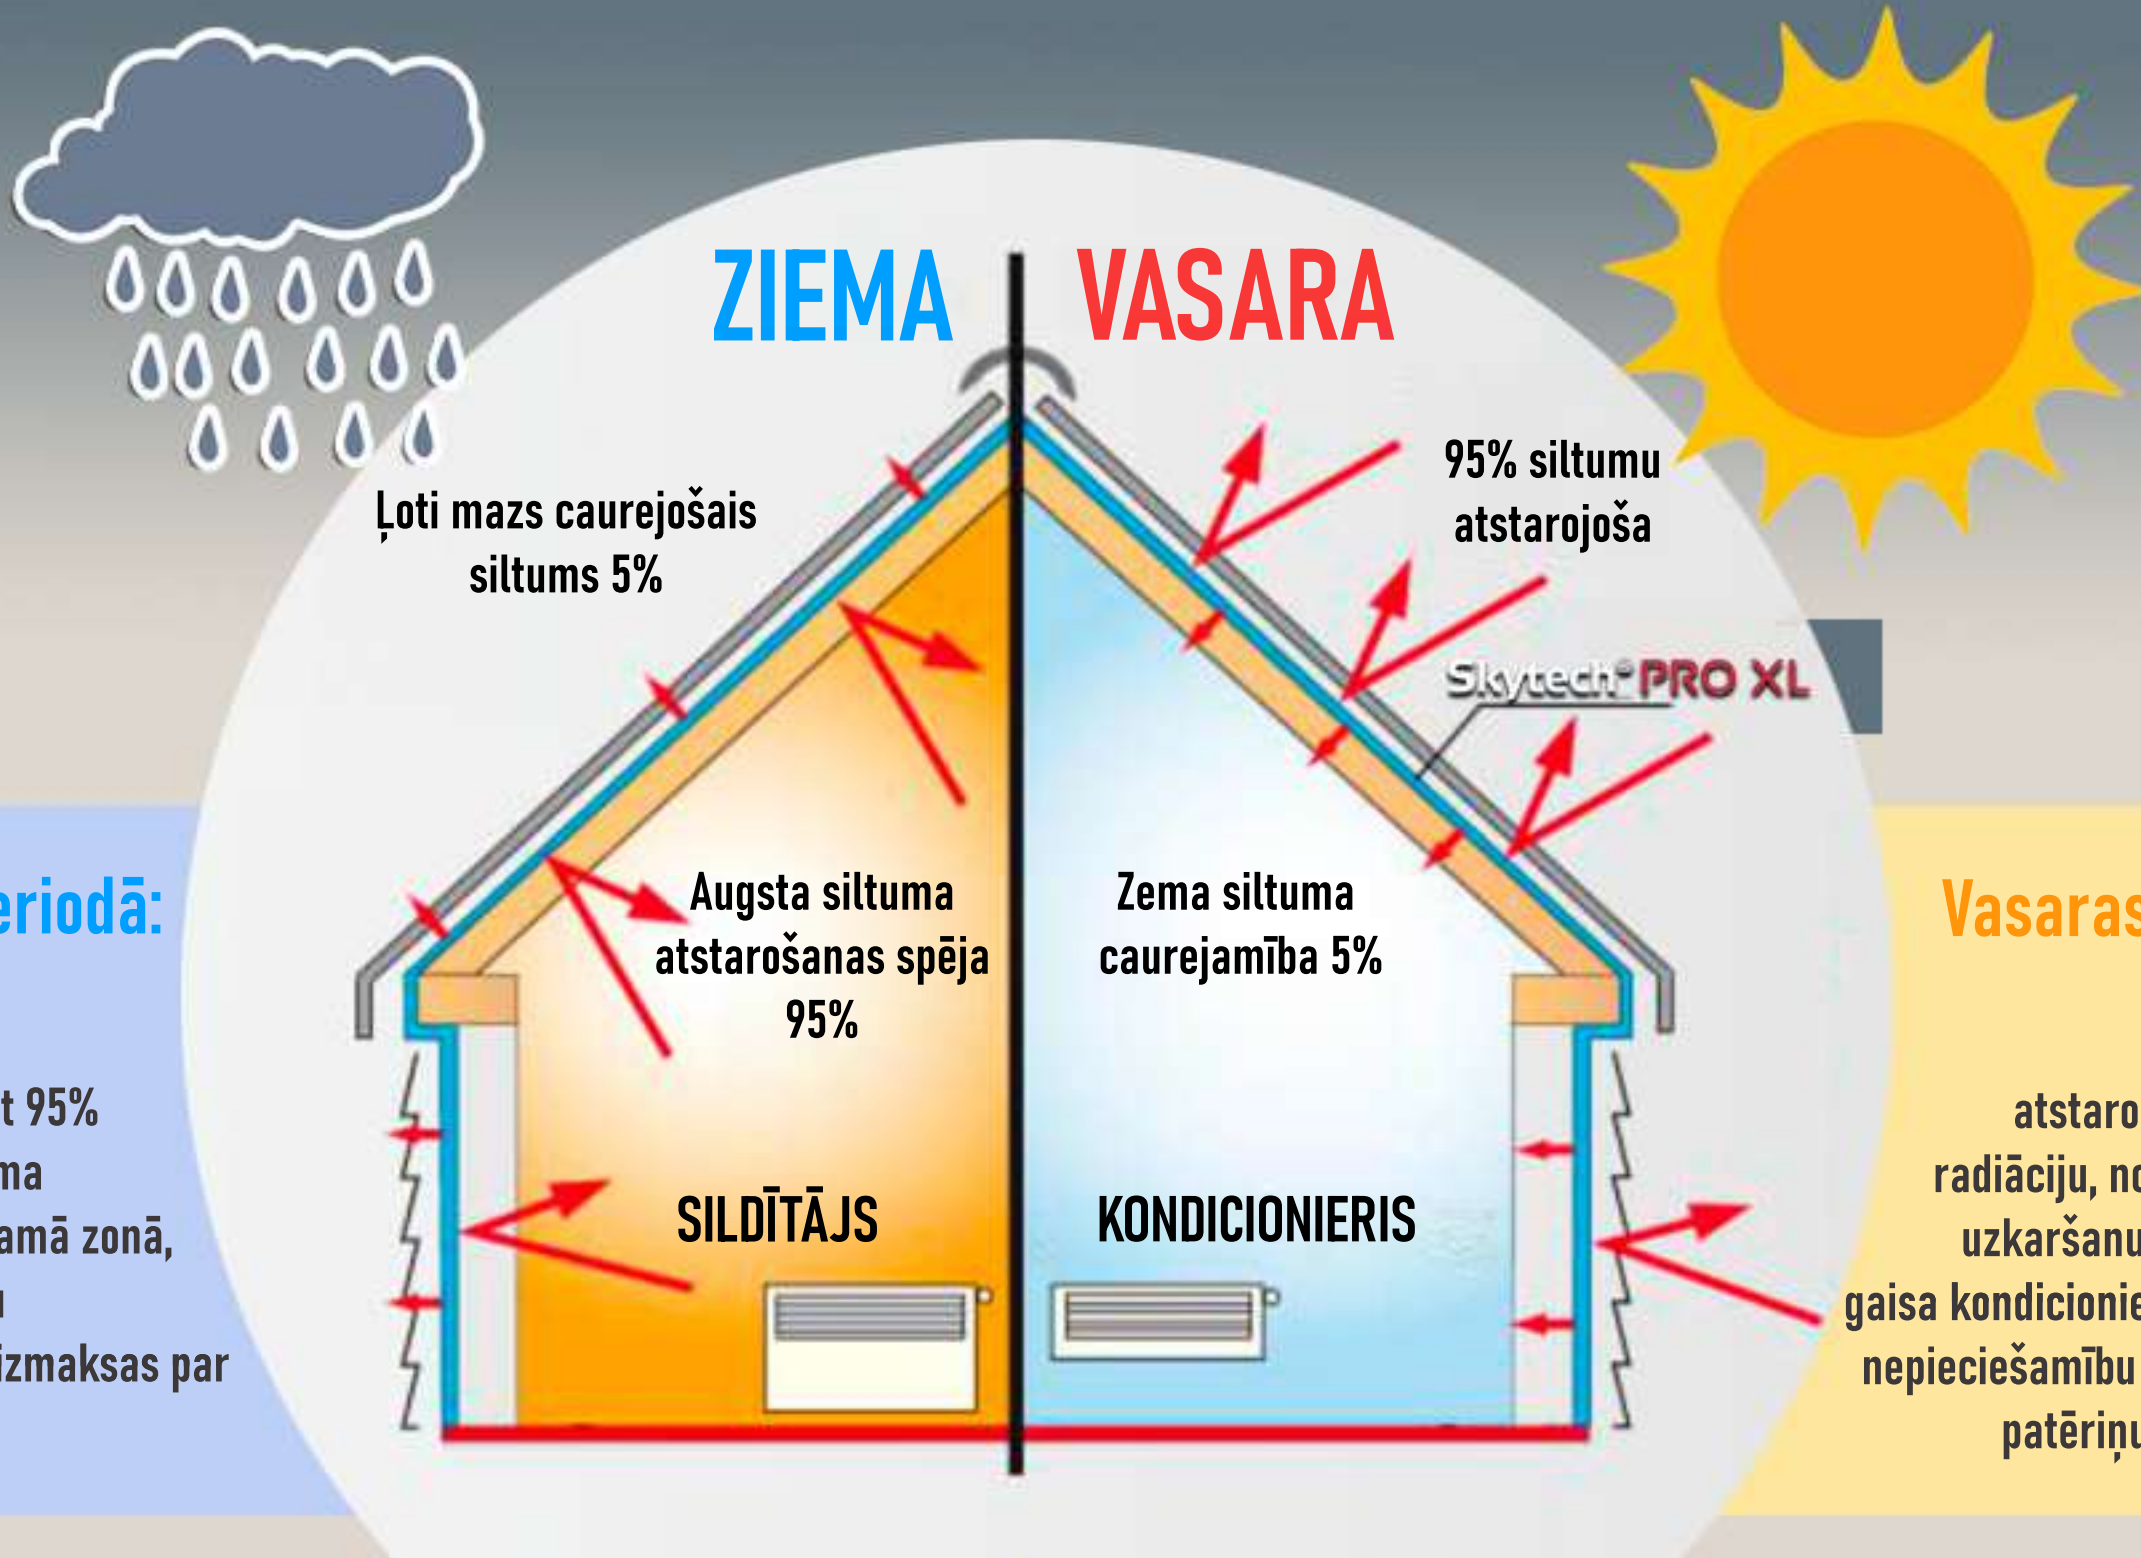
ZIEMA

VASARA

Ļoti mazs caurejošais siltums 5%

95% siltumu atstarojoša

Skytech® PRO XL

Augsta siltuma atstarošanas spēja 95%

Zema siltuma caurejamība 5%

SILDĪTĀJS

KONDICIONIERIS

eriodā:

t 95%
ma
amā zonā,
ı
izmaksas par

Vasaras

atstaro
radiāciju, no
uzkaršanu
gaisa kondicionie
nepieciešamību
patēriņu